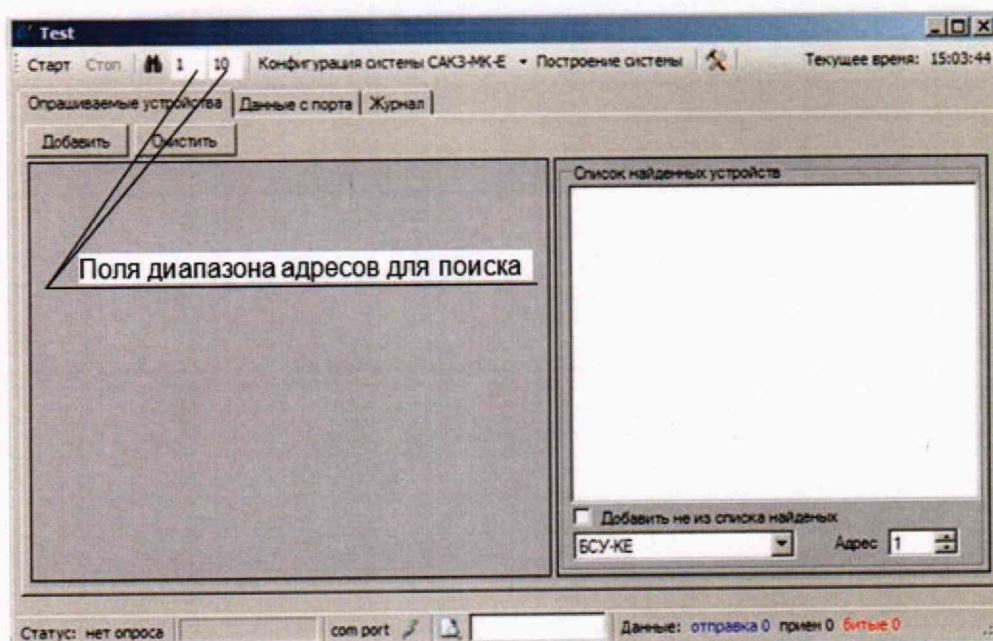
Test

Старт Стоп 1 10 Конфигурация системы САКЗ-МК-Е ▾ Построение системы Текущее время: 15:03:44

Опрашиваемые устройства | Данные с порта | Журнал

Добавить Очистить

Поля диапазона адресов для поиска

Список найденных устройств

Добавить не из списка найденых

БСУ-КЕ Адрес 1

Статус: нет опроса com port Данные: отправка 0 прием 0 битые 0